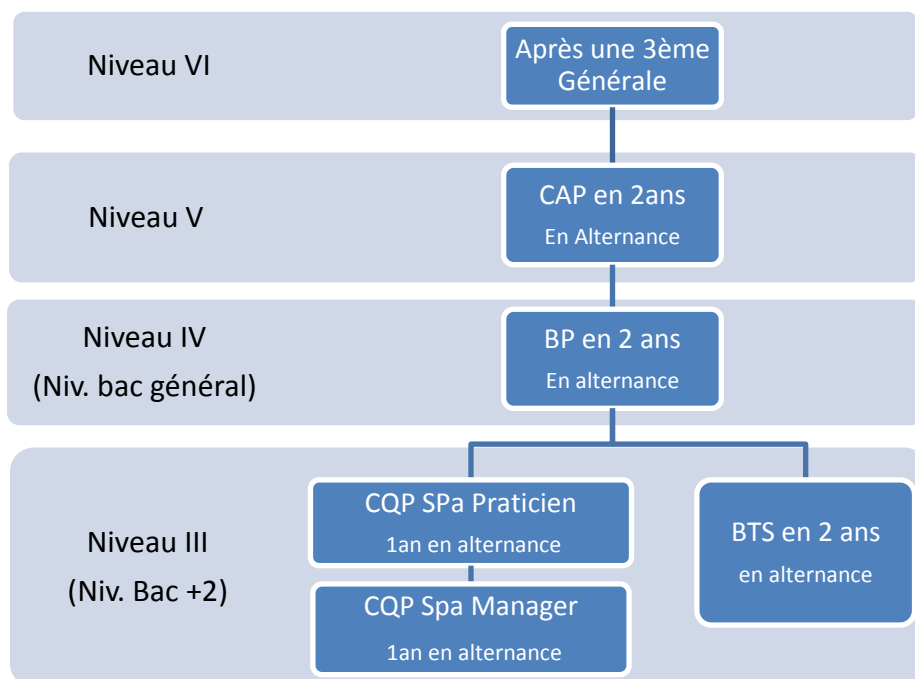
Niveau VI

Après une 3ème Générale

Niveau V

CAP en 2ans
En Alternance

Niveau IV
(Niv. bac général)

BP en 2 ans
En alternance

Niveau III
(Niv. Bac +2)

CQP SPa Praticien
1an en alternance

CQP Spa Manager
1an en alternance

BTS en 2 ans
en alternance